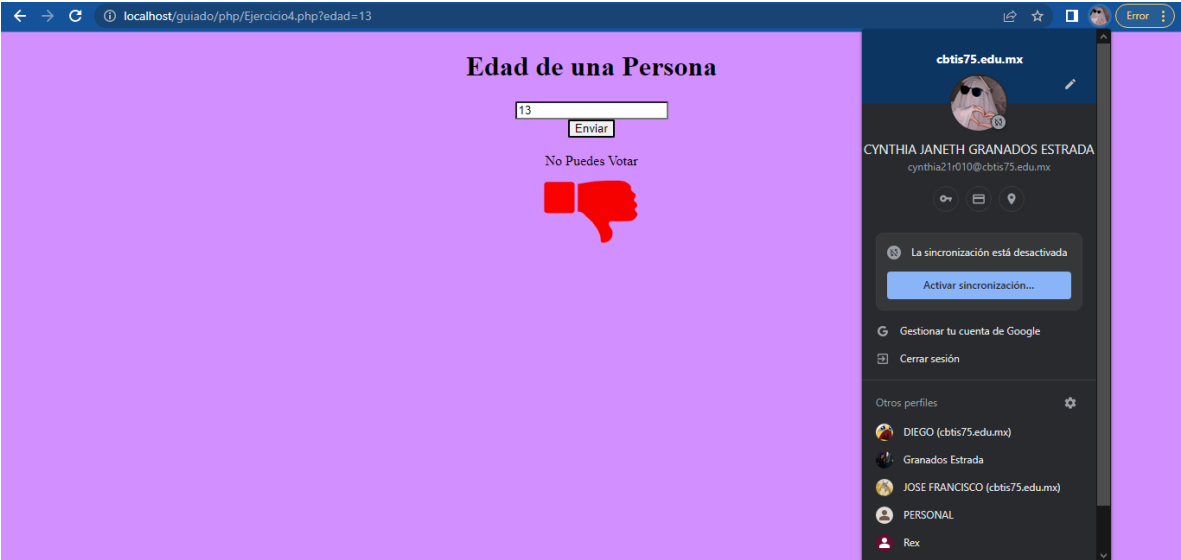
localhost/guiado/php/Ejercicio4.php?edad=13

Error

Edad de una Persona

13

Enviar

No Puedes Votar

cbtis75.edu.mx

CYNTHIA JANETH GRANADOS ESTRADA
cynthia21r010@cbtis75.edu.mx

La sincronización está desactivada

Activar sincronización...

Gestionar tu cuenta de Google

Cerrar sesión

Otros perfiles

DIEGO (cbtis75.edu.mx)

Granados Estrada

JOSE FRANCISCO (cbtis75.edu.mx)

PERSONAL

Rex